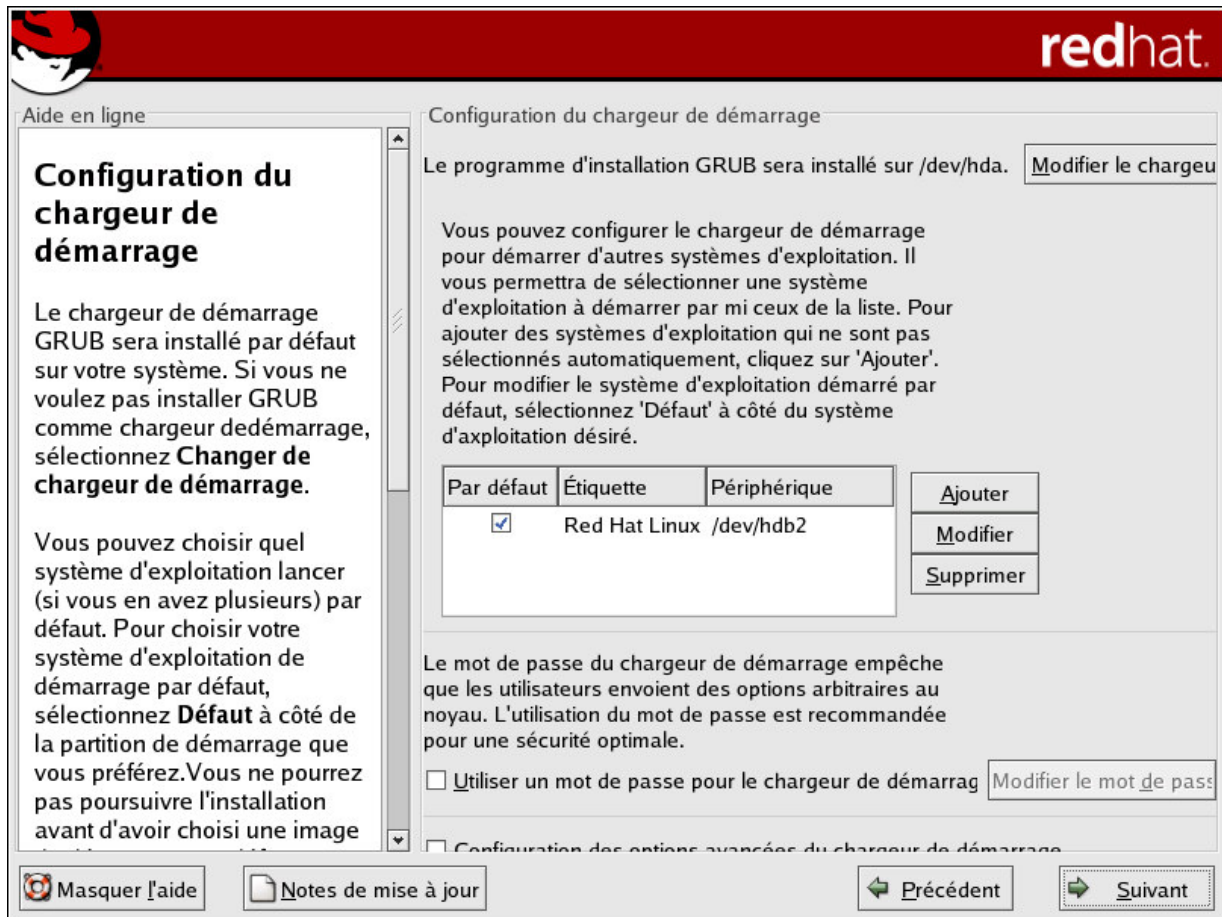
redhat.

Aide en ligne

Configuration du chargeur de démarrage

Le chargeur de démarrage GRUB sera installé par défaut sur votre système. Si vous ne voulez pas installer GRUB comme chargeur dedémarrage, sélectionnez **Changer de chargeur de démarrage**.

Vous pouvez choisir quel système d'exploitation lancer (si vous en avez plusieurs) par défaut. Pour choisir votre système d'exploitation de démarrage par défaut, sélectionnez **Défaut** à côté de la partition de démarrage que vous préférez.Vous ne pourrez pas poursuivre l'installation avant d'avoir choisi une image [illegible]

Configuration du chargeur de démarrage

Le programme d'installation GRUB sera installé sur /dev/hda.

Modifier le chargeu

Vous pouvez configurer le chargeur de démarrage pour démarrer d'autres systèmes d'exploitation. Il vous permettra de sélectionner une système d'exploitation à démarrer par mi ceux de la liste. Pour ajouter des systèmes d'exploitation qui ne sont pas sélectionnés automatiquement, cliquez sur 'Ajouter'. Pour modifier le système d'exploitation démarré par défaut, sélectionnez 'Défaut' à côté du système d'axploitation désiré.

| Par défaut | Étiquette | Périphérique |
|---|---|---|
| ☑ | Red Hat Linux | /dev/hdb2 |

Ajouter
Modifier
Supprimer

Le mot de passe du chargeur de démarrage empêche que les utilisateurs envoient des options arbitraires au noyau. L'utilisation du mot de passe est recommandée pour une sécurité optimale.

☐ Utiliser un mot de passe pour le chargeur de démarrag

Modifier le mot de pass

☐ Configuration des options avancées du chargeur de démarrage

Masquer l'aide

Notes de mise à jour

Précédent

Suivant